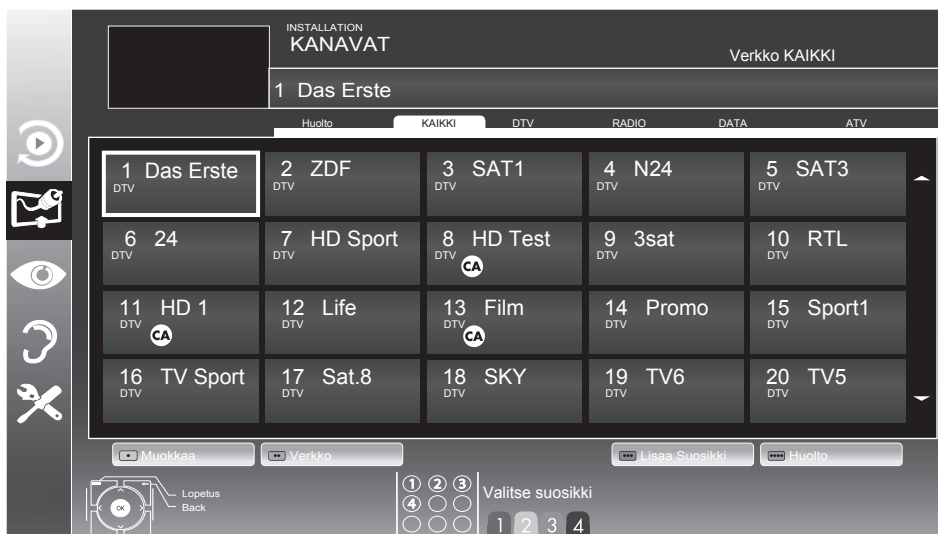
INSTALLATION
KANAVAT

Verkko KAIKKI

1 Das Erste

Huolto KAIKKI DTV RADIO DATA ATV

| | | | | |
|---|---|---|---|---|
| 1 Das Erste DTV | 2 ZDF DTV | 3 SAT1 DTV | 4 N24 DTV | 5 SAT3 DTV |
| 6 24 DTV | 7 HD Sport DTV | 8 HD Test DTV CA | 9 3sat DTV | 10 RTL DTV |
| 11 HD 1 DTV CA | 12 Life DTV | 13 Film DTV CA | 14 Promo DTV | 15 Sport1 DTV |
| 16 TV Sport DTV | 17 Sat.8 DTV | 18 SKY DTV | 19 TV6 DTV | 20 TV5 DTV |

Muokkaa Verkko Lisaa Suosikki Huolto

OK Lopetus Back

① ② ③ ④ Valitse suosikki 1 2 3 4